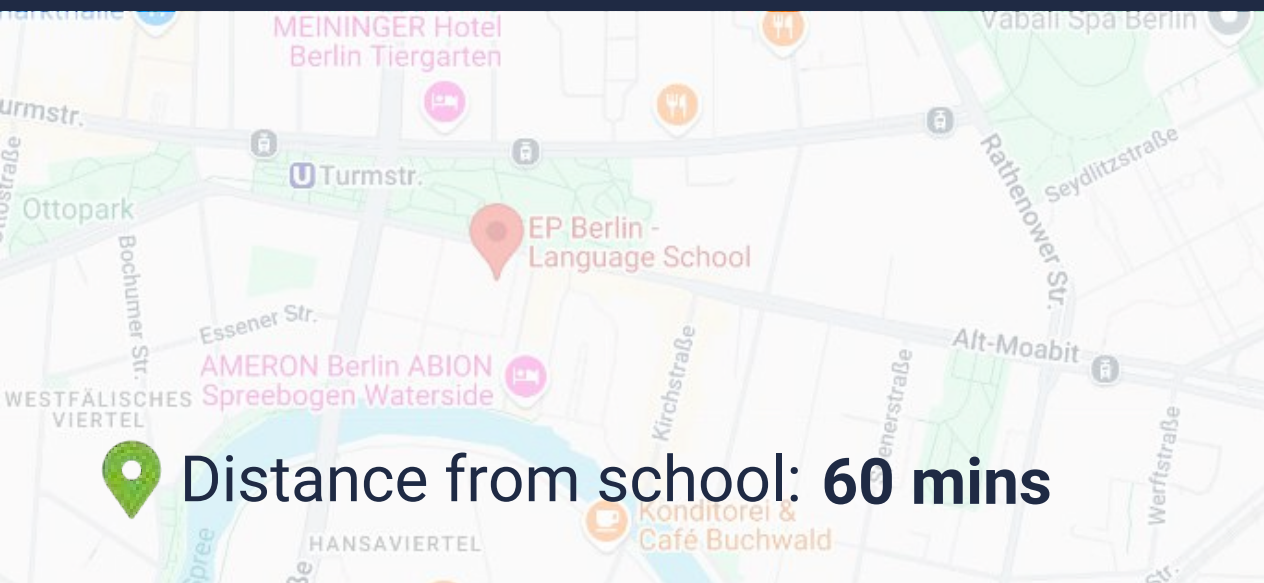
MEININGER Hotel Berlin Tiergarten

Vabali Spa Berlin

Turmstr.

Turmstr.

Rathenower Str.

Seydlitzstraße

Ottopark

Bochumer Str.

EP Berlin - Language School

Essener Str.

Alt-Moabit

AMERON Berlin ABION Spreebogen Waterside

WESTFÄLISCHES VIERTEL

Kirchstraße

Werftstraße

Distance from school: **60 mins**

Konditorei & Café Buchwald

HANSAVIERTEL

Spree